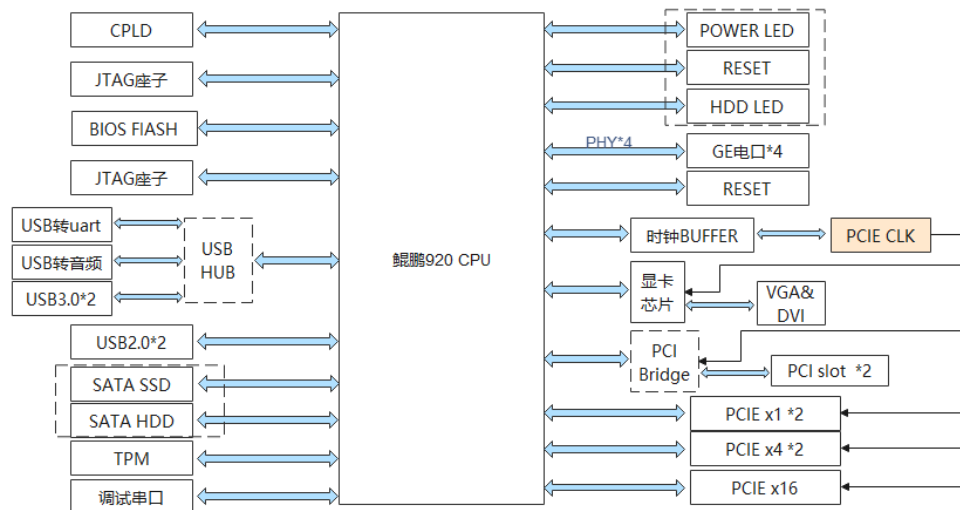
CPLD

JTAG座子

BIOS FIASH

JTAG座子

USB转uart

USB转音频

USB3.0*2

USB HUB

USB2.0*2

SATA SSD

SATA HDD

TPM

调试串口

鲲鹏920 CPU

POWER LED

RESET

HDD LED

PHY*4

GE电口*4

RESET

时钟BUFFER

PCIE CLK

显卡芯片

VGA& DVI

PCI Bridge

PCI slot *2

PCIE x1 *2

PCIE x4 *2

PCIE x16